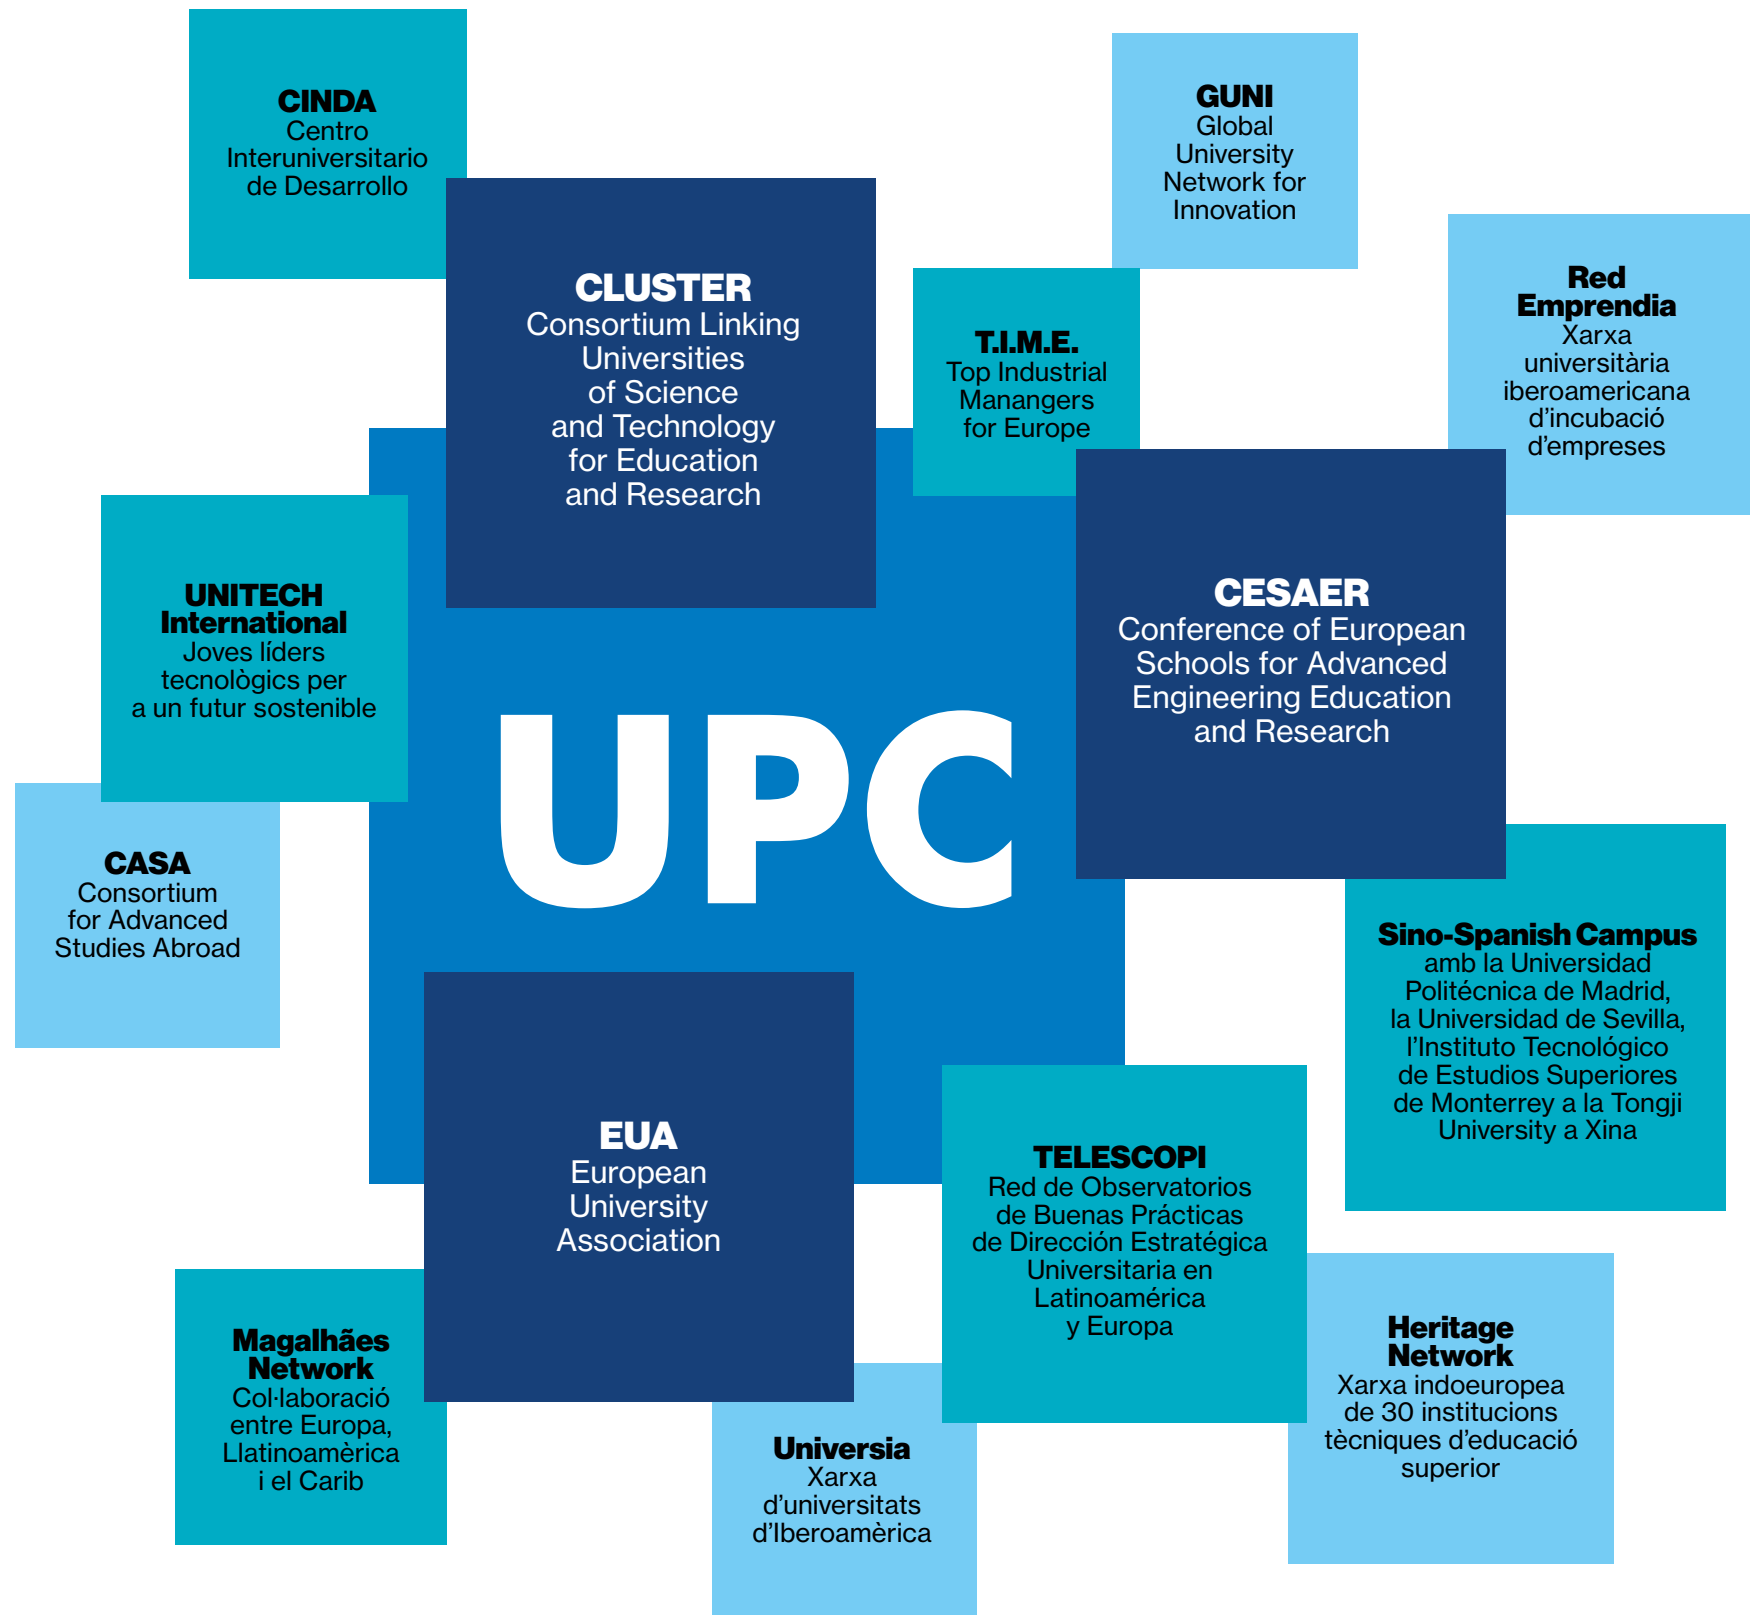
CINDA
Centro Interuniversitario de Desarrollo

CLUSTER
Consortium Linking Universities of Science and Technology for Education and Research

GUNI
Global University Network for Innovation

T.I.M.E.
Top Industrial Manangers for Europe

Red Emprendia
Xarxa universitària iberoamericana d'incubació d'empreses

UNITECH International
Joves líders tecnològics per a un futur sostenible

UPC

CESAER
Conference of European Schools for Advanced Engineering Education and Research

CASA
Consortium for Advanced Studies Abroad

Sino-Spanish Campus
amb la Universidad Politécnica de Madrid, la Universidad de Sevilla, l'Instituto Tecnológico de Estudios Superiores de Monterrey a la Tongji University a Xina

EUA
European University Association

TELESCOPI
Red de Observatorios de Buenas Prácticas de Dirección Estratégica Universitaria en Latinoamérica y Europa

Magalhães Network
Col·laboració entre Europa, Llatinoamèrica i el Carib

Universia
Xarxa d'universitats d'Iberoamèrica

Heritage Network
Xarxa indoeuropea de 30 institucions tècniques d'educació superior